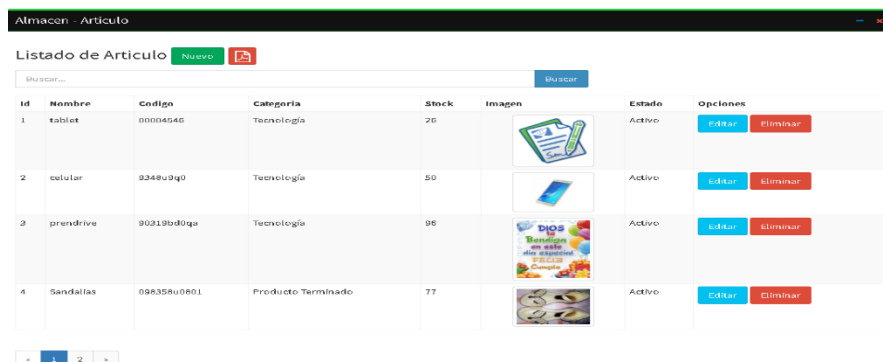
Almacen - Articulo

Listado de Articulo Nuevo

Buscar...
Buscar

| Id | Nombre | Codigo | Categoria | Stock | Imagen | Estado | Opciones |
|---|---|---|---|---|---|---|---|
| 1 | tablet | 00004546 | Tecnología | 26 | | Activo | Editar Eliminar |
| 2 | celular | 9348u9q0 | Tecnología | 50 | | Activo | Editar Eliminar |
| 3 | prendrive | 90219bd0qa | Tecnología | 96 | DIOS te Bendiga en este dia especial FELIZ Cumple | Activo | Editar Eliminar |
| 4 | Sandalias | 098358u0801 | Producto Terminado | 77 | | Activo | Editar Eliminar |

« 1 2 »